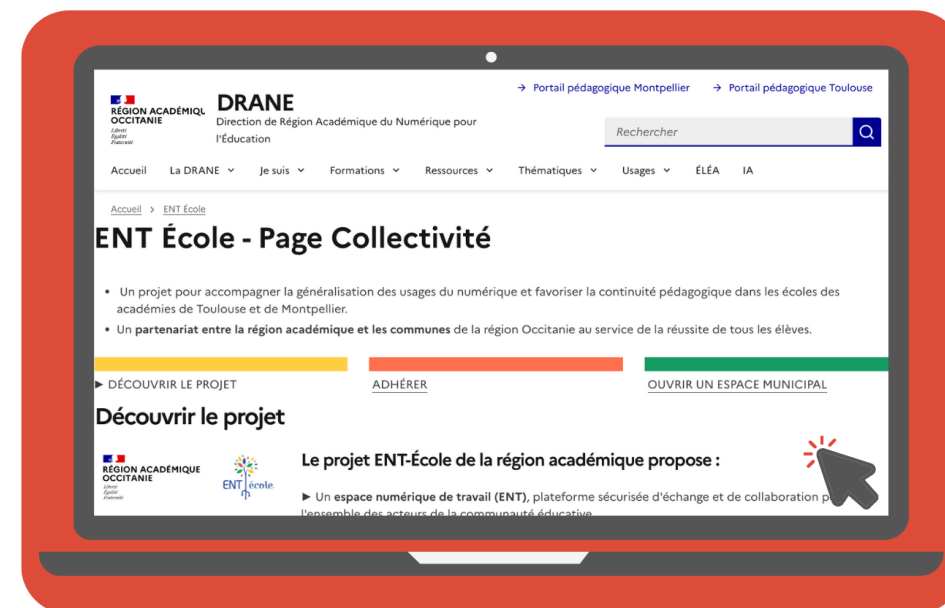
→ Portail pédagogique Montpellier → Portail pédagogique Toulouse

RÉGION ACADÉMIQU OCCITANIE
Liberté Égalité Fraternité

DRANE
Direction de Région Académique du Numérique pour l'Éducation

Rechercher

Accueil La DRANE ⌄ Je suis ⌄ Formations ⌄ Ressources ⌄ Thématiques ⌄ Usages ⌄ ÉLÉA IA

Accueil > ENT École

ENT École - Page Collectivité

• Un projet pour accompagner la généralisation des usages du numérique et favoriser la continuité pédagogique dans les écoles des académies de Toulouse et de Montpellier.
• Un partenariat entre la région académique et les communes de la région Occitanie au service de la réussite de tous les élèves.

► DÉCOUVRIR LE PROJET ADHÉRER OUVRIR UN ESPACE MUNICIPAL

Découvrir le projet

RÉGION ACADÉMIQUE OCCITANIE
Liberté Égalité Fraternité

ENT école

Le projet ENT-École de la région académique propose :

► Un espace numérique de travail (ENT), plateforme sécurisée d'échange et de collaboration p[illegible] l'ensemble des acteurs de la communauté éducative